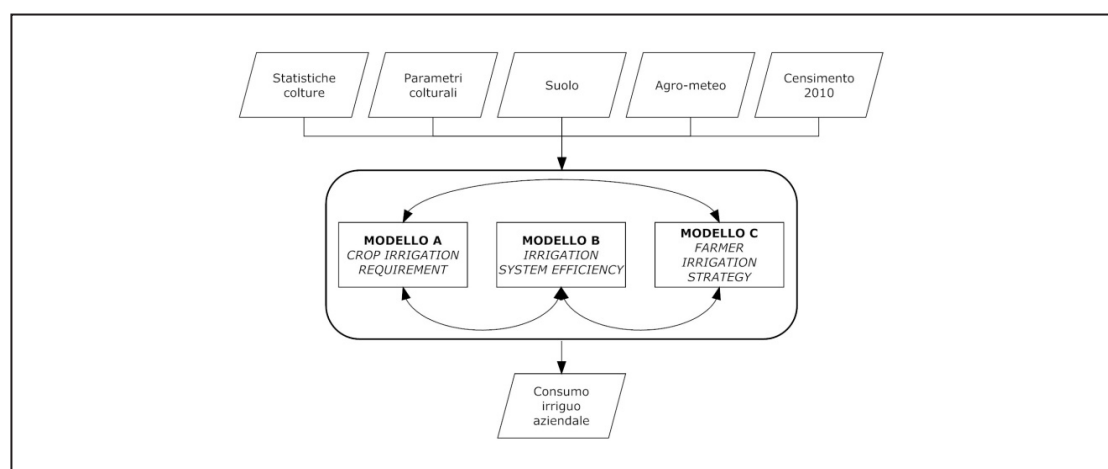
Statistiche colture

Parametri colturali

Suolo

Agro-meteo

Censimento 2010

**MODELLO A**
*CROP IRRIGATION REQUIREMENT*

**MODELLO B**
*IRRIGATION SYSTEM EFFICIENCY*

**MODELLO C**
*FARMER IRRIGATION STRATEGY*

Consumo irriguo aziendale